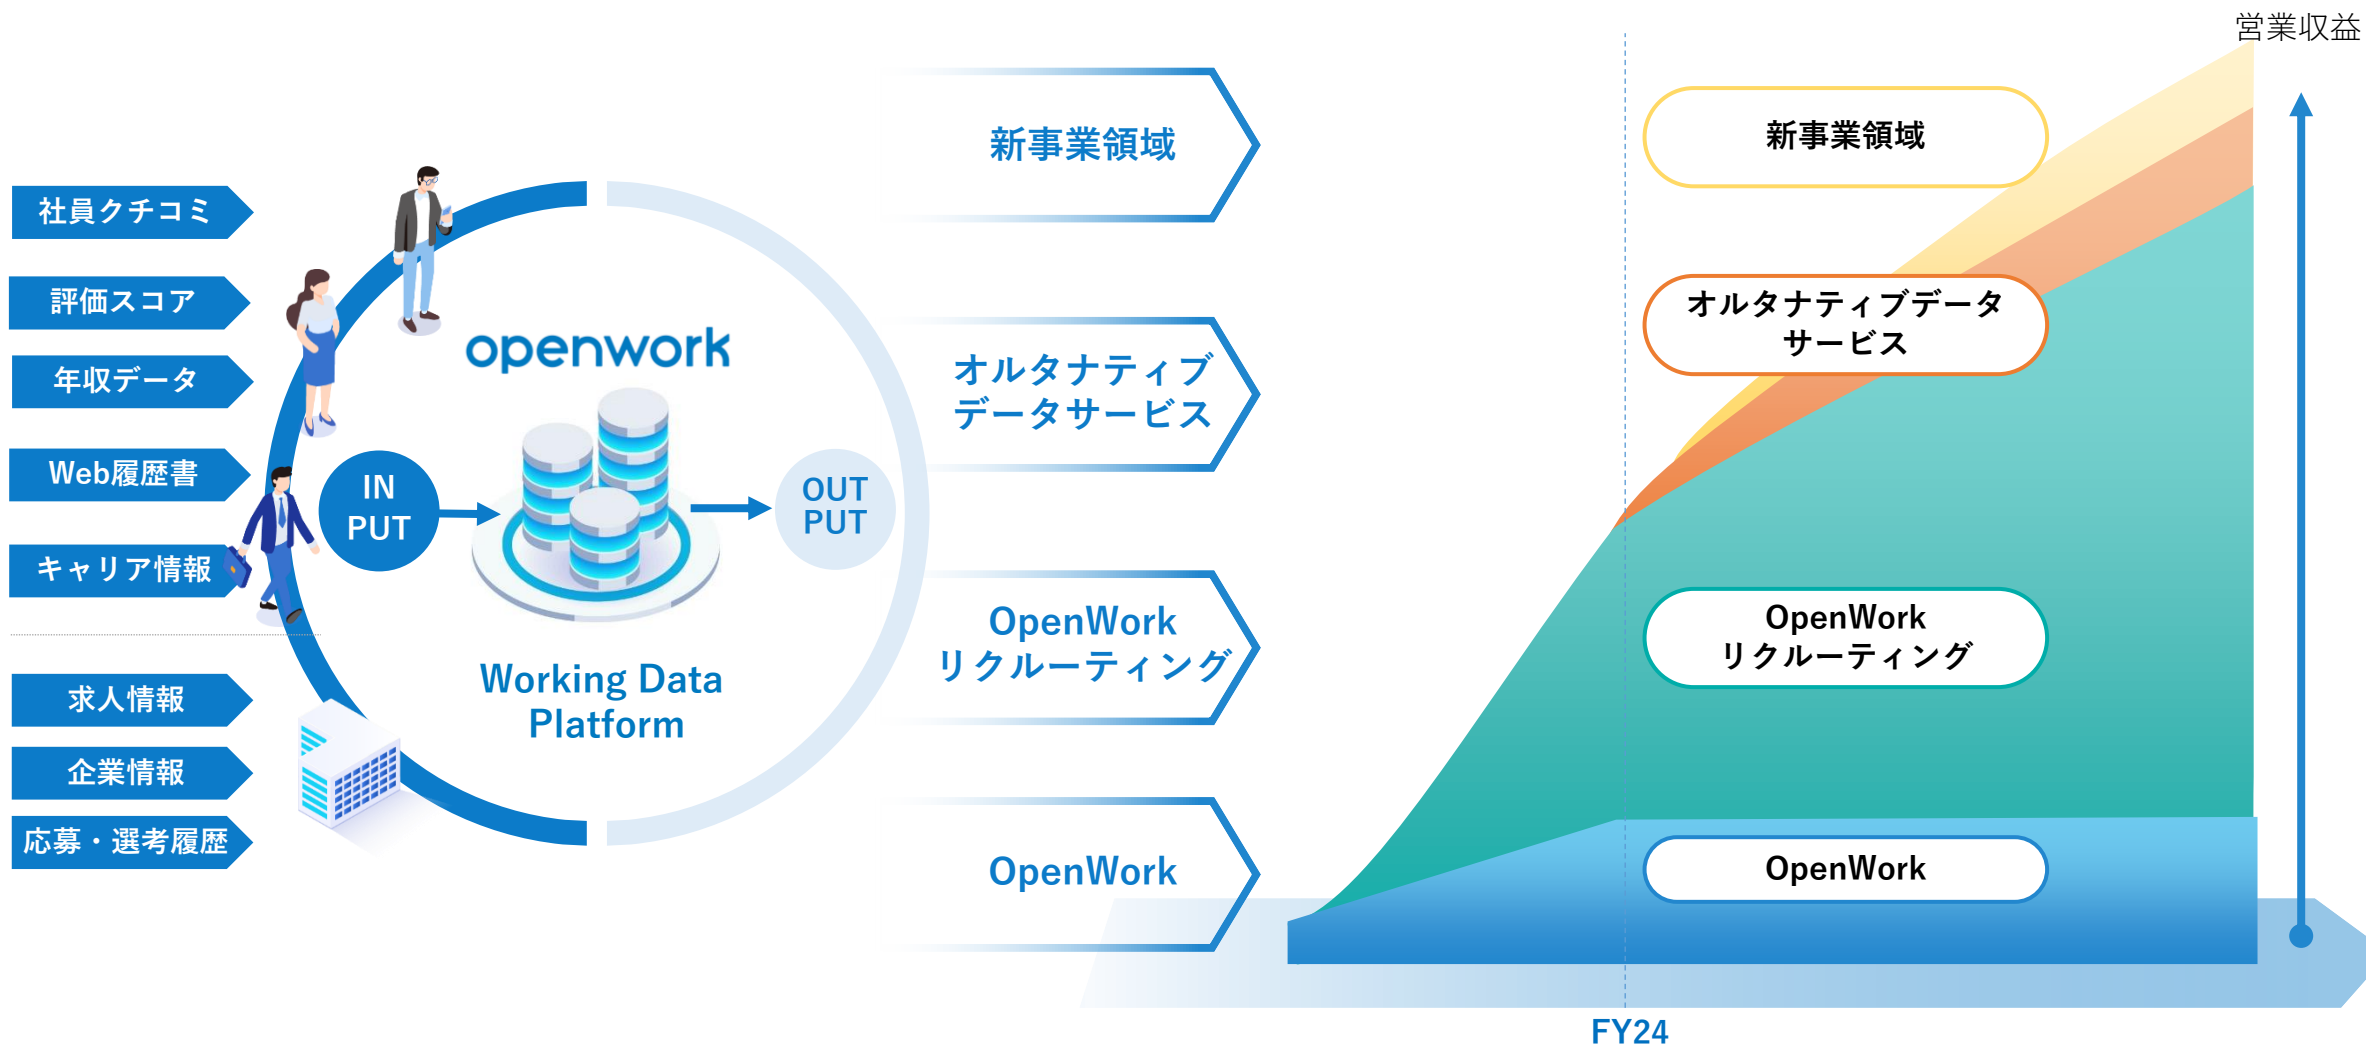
営業収益

社員クチコミ

評価スコア

年収データ

Web履歴書

キャリア情報

求人情報

企業情報

応募・選考履歴

openwork

IN PUT

OUT PUT

Working Data Platform

新事業領域

オルタナティブ データサービス

OpenWork リクルーティング

OpenWork

新事業領域

オルタナティブデータ サービス

OpenWork リクルーティング

OpenWork

FY24